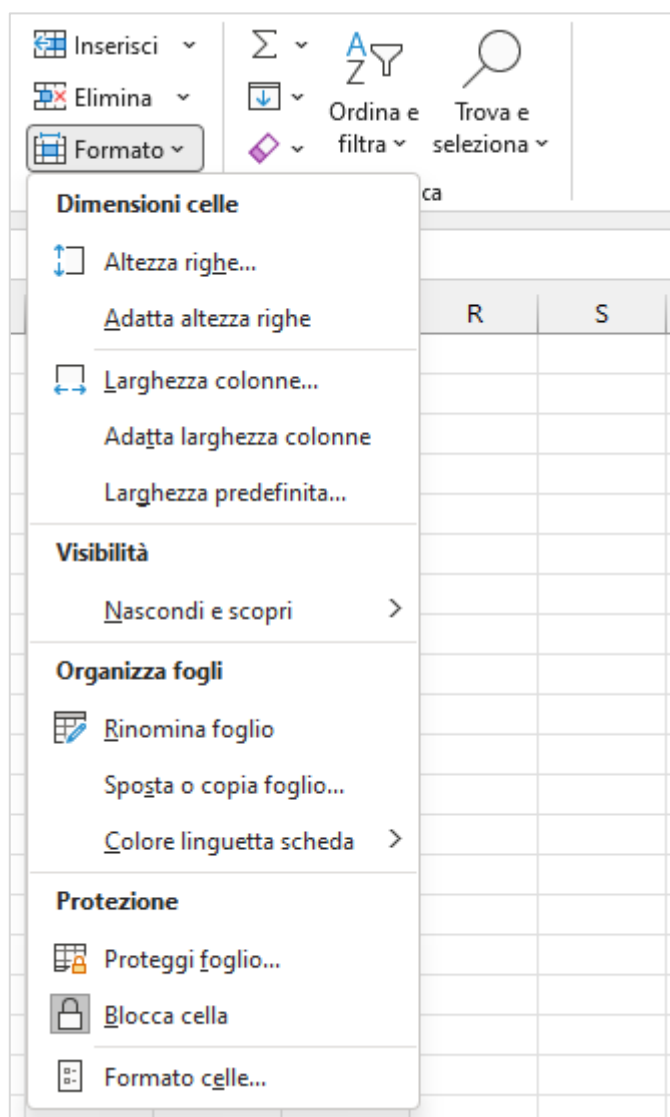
Inserisci
Elimina
Formato

Σ

Ordina e filtra

Trova e seleziona

ca

Dimensioni celle

Altezza righe...

Adatta altezza righe

Larghezza colonne...

Adatta larghezza colonne

Larghezza predefinita...

Visibilità

Nascondi e scopri

Organizza fogli

Rinomina foglio

Sposta o copia foglio...

Colore linguetta scheda

Protezione

Proteggi foglio...

Blocca cella

Formato celle...

R

S